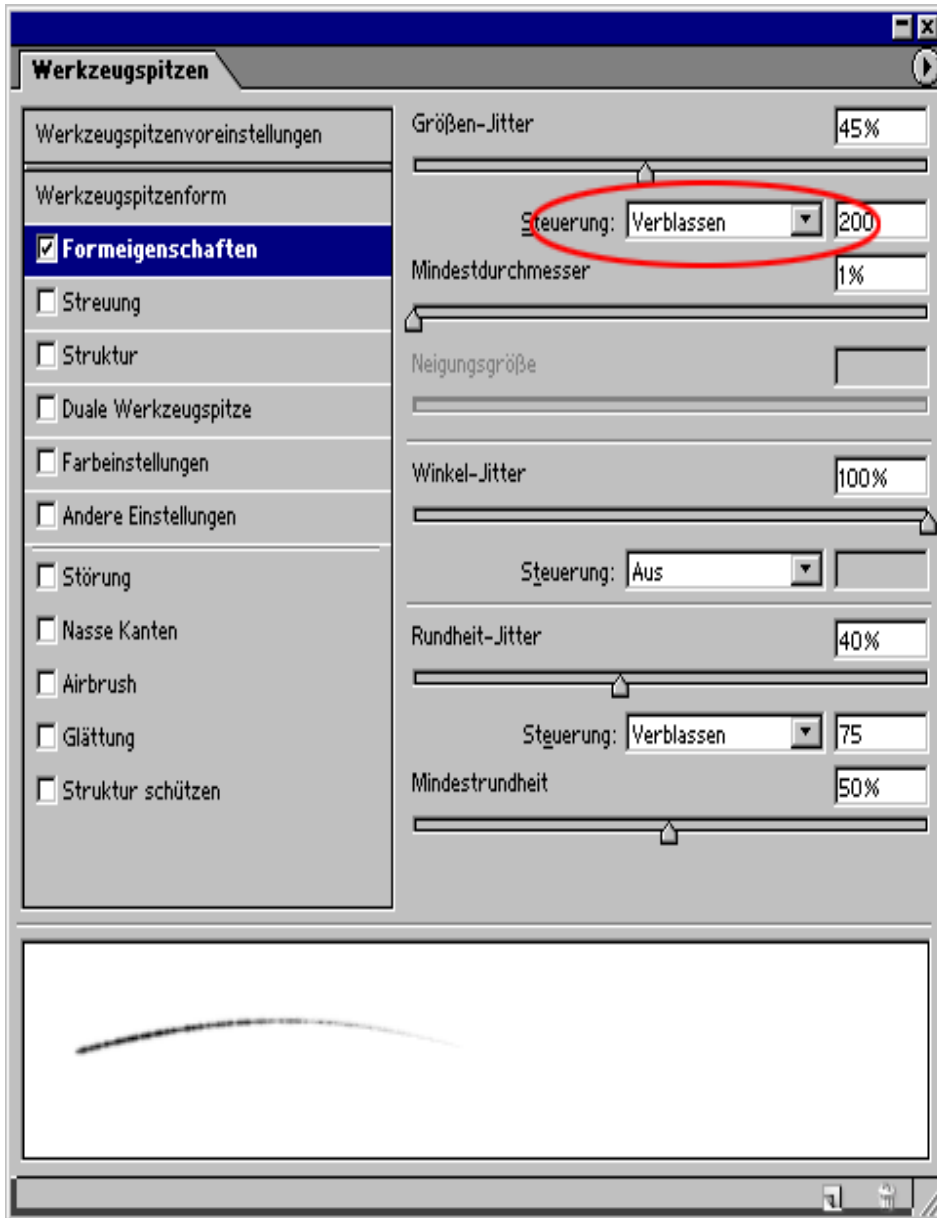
Werkzeugspitzen

Werkzeugspitzenvoreinstellungen

Werkzeugspitzenform

☑ Formeigenschaften

☐ Streuung

☐ Struktur

☐ Duale Werkzeugspitze

☐ Farbeinstellungen

☐ Andere Einstellungen

☐ Störung

☐ Nasse Kanten

☐ Airbrush

☐ Glättung

☐ Struktur schützen

Größen-Jitter 45%

Steuerung: Verblassen 200

Mindestdurchmesser 1%

Neigungsgröße

Winkel-Jitter 100%

Steuerung: Aus

Rundheit-Jitter 40%

Steuerung: Verblassen 75

Mindestrundheit 50%